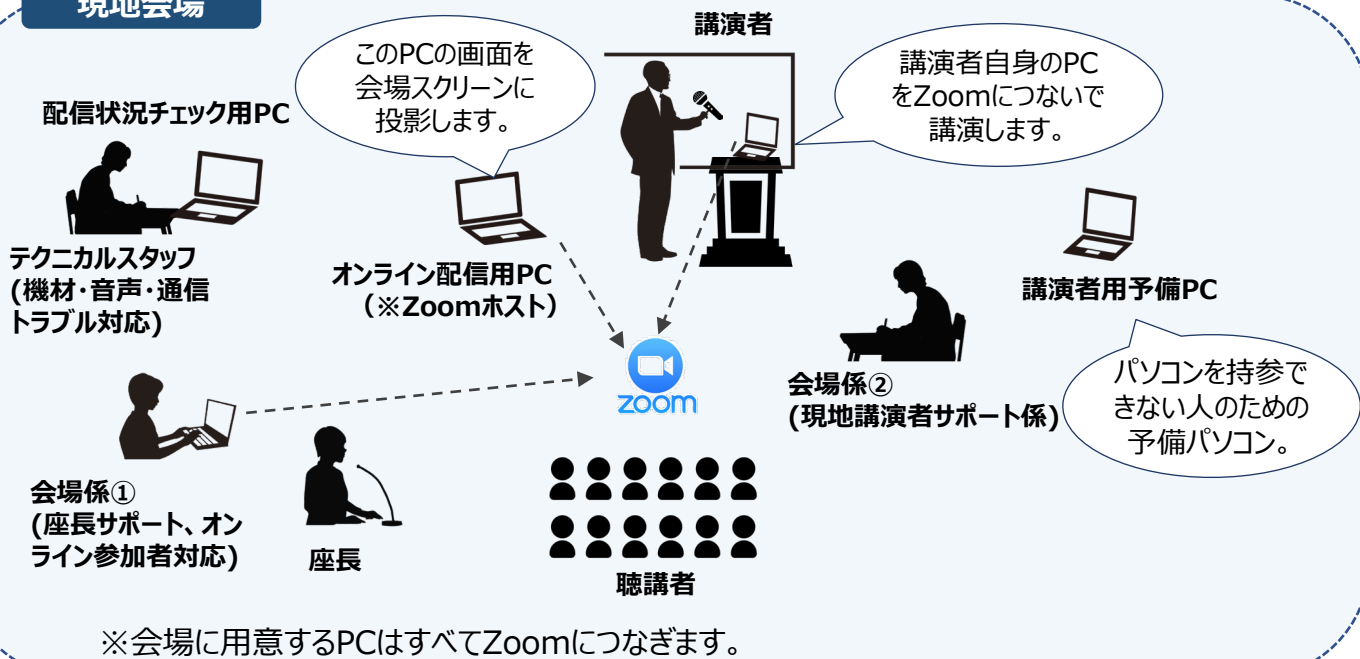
現地会場

講演者

このPCの画面を会場スクリーンに投影します。

講演者自身のPCをZoomにつないで講演します。

配信状況チェック用PC

テクニカルスタッフ
(機材・音声・通信トラブル対応)

オンライン配信用PC
（※Zoomホスト）

講演者用予備PC

会場係②
(現地講演者サポート係)

パソコンを持参できない人のための予備パソコン。

zoom

会場係①
(座長サポート、オンライン参加者対応)

座長

聴講者

※会場に用意するPCはすべてZoomにつなぎます。